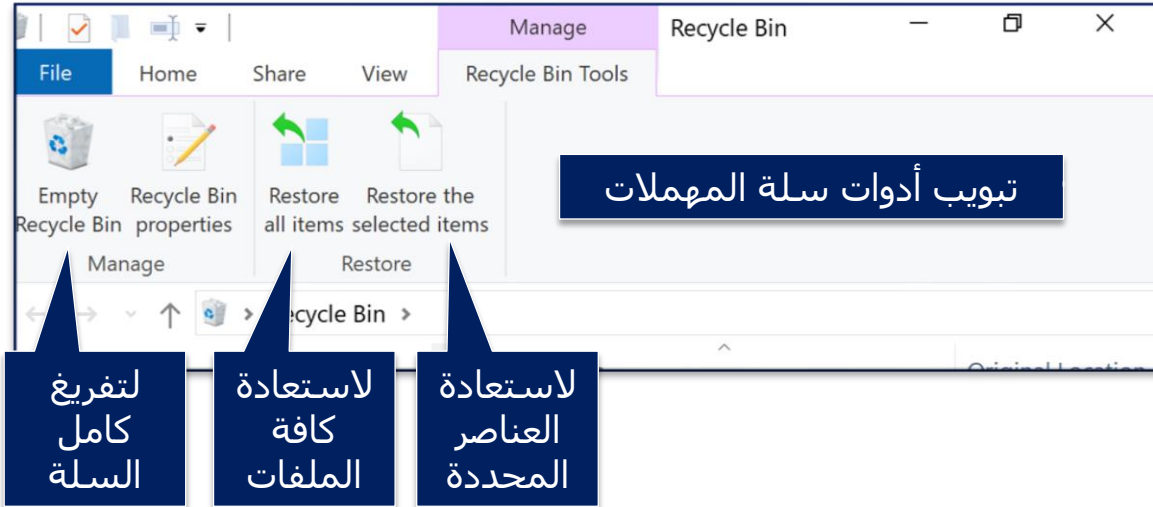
Manage
Recycle Bin
File
Home
Share
View
Recycle Bin Tools
Empty Recycle Bin
Recycle Bin properties
Restore all items
Restore the selected items
Manage
Restore
تبويب أدوات سلة المهملات
ecycle Bin
Original Location
لتفريغ كامل السلة
لاستعادة كافة الملفات
لاستعادة العناصر المحددة